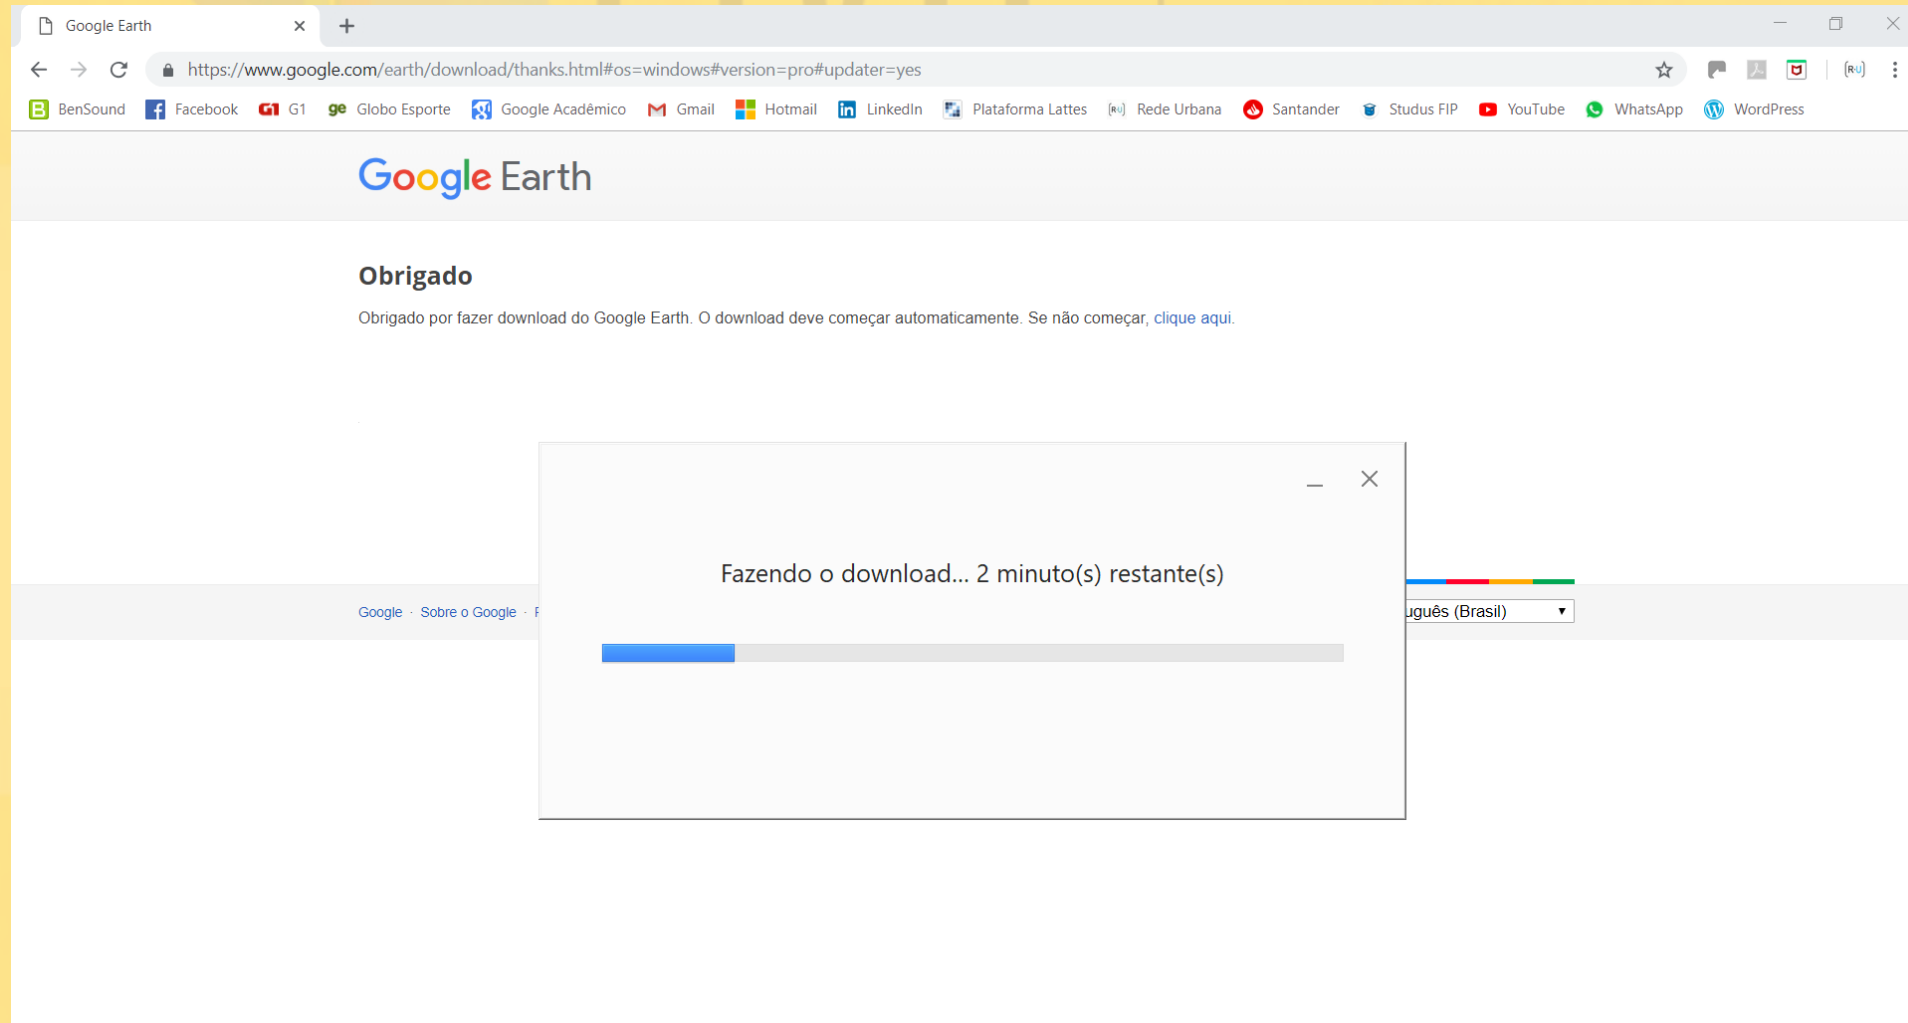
Google Earth

https://www.google.com/earth/download/thanks.html#os=windows#version=pro#updater=yes

BenSound Facebook G1 Globo Esporte Google Acadêmico Gmail Hotmail LinkedIn Plataforma Lattes Rede Urbana Santander Studus FIP YouTube WhatsApp WordPress

Google Earth

Obrigado

Obrigado por fazer download do Google Earth. O download deve começar automaticamente. Se não começar, clique aqui.

Fazendo o download... 2 minuto(s) restante(s)

Google · Sobre o Google · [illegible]

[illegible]uguês (Brasil)